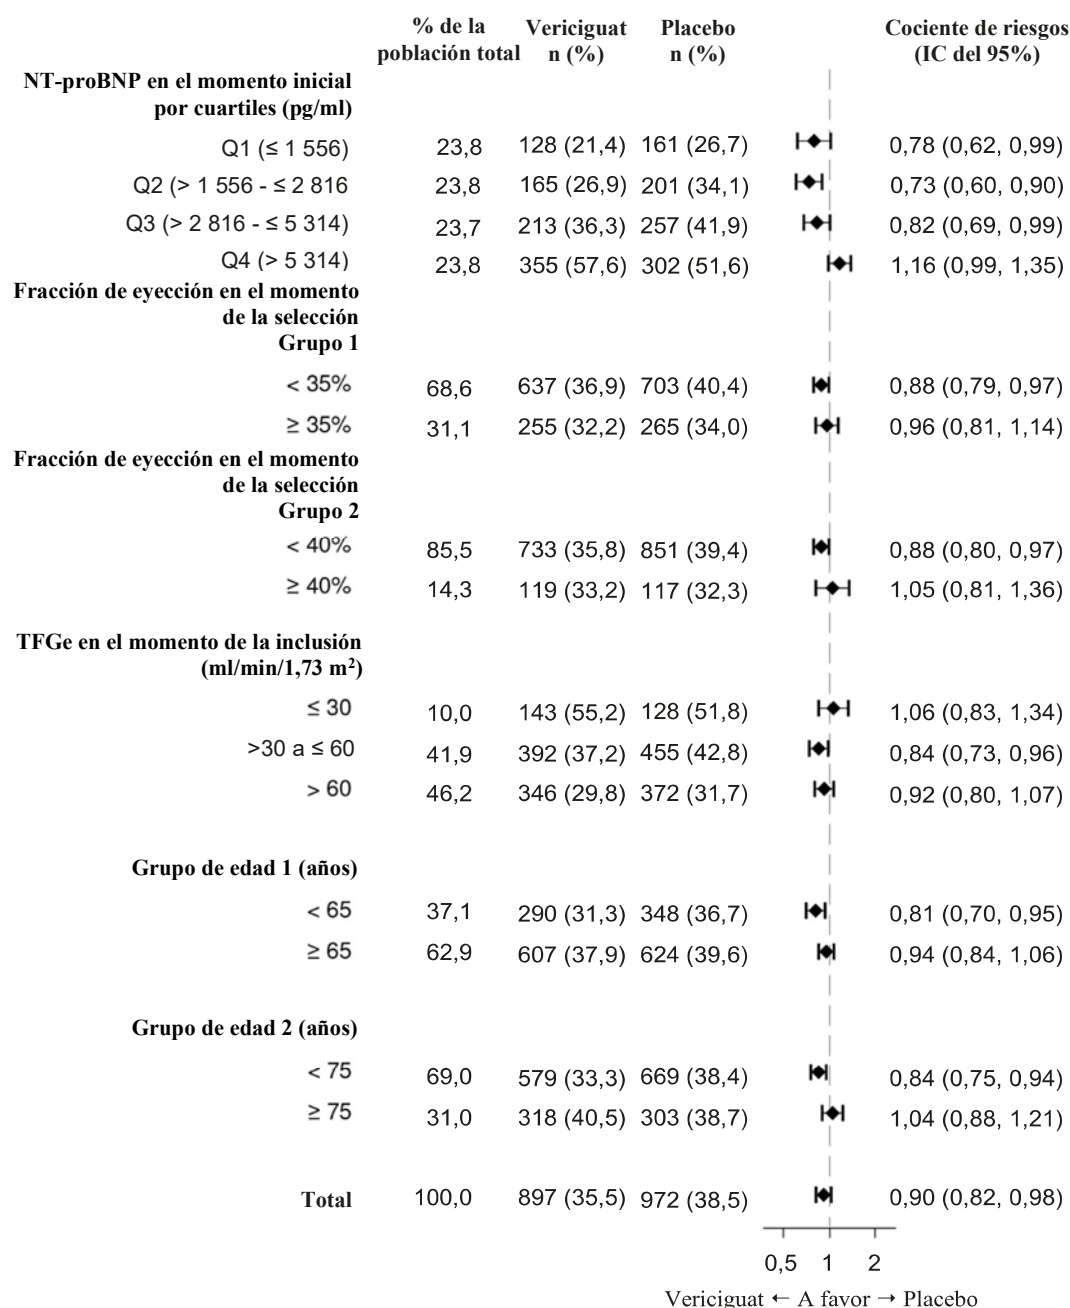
| | % de la población total | Vericiguat n (%) | Placebo n (%) | Cociente de riesgos (IC del 95%) |
|---|---|---|---|---|
| **NT-proBNP en el momento inicial por cuartiles (pg/ml)** | | | | |
| Q1 (≤ 1 556) | 23,8 | 128 (21,4) | 161 (26,7) | 0,78 (0,62, 0,99) |
| Q2 (> 1 556 - ≤ 2 816 | 23,8 | 165 (26,9) | 201 (34,1) | 0,73 (0,60, 0,90) |
| Q3 (> 2 816 - ≤ 5 314) | 23,7 | 213 (36,3) | 257 (41,9) | 0,82 (0,69, 0,99) |
| Q4 (> 5 314) | 23,8 | 355 (57,6) | 302 (51,6) | 1,16 (0,99, 1,35) |
| **Fracción de eyección en el momento de la selección Grupo 1** | | | | |
| < 35% | 68,6 | 637 (36,9) | 703 (40,4) | 0,88 (0,79, 0,97) |
| ≥ 35% | 31,1 | 255 (32,2) | 265 (34,0) | 0,96 (0,81, 1,14) |
| **Fracción de eyección en el momento de la selección Grupo 2** | | | | |
| < 40% | 85,5 | 733 (35,8) | 851 (39,4) | 0,88 (0,80, 0,97) |
| ≥ 40% | 14,3 | 119 (33,2) | 117 (32,3) | 1,05 (0,81, 1,36) |
| **TFGe en el momento de la inclusión (ml/min/1,73 m$^2$)** | | | | |
| ≤ 30 | 10,0 | 143 (55,2) | 128 (51,8) | 1,06 (0,83, 1,34) |
| >30 a ≤ 60 | 41,9 | 392 (37,2) | 455 (42,8) | 0,84 (0,73, 0,96) |
| > 60 | 46,2 | 346 (29,8) | 372 (31,7) | 0,92 (0,80, 1,07) |
| **Grupo de edad 1 (años)** | | | | |
| < 65 | 37,1 | 290 (31,3) | 348 (36,7) | 0,81 (0,70, 0,95) |
| ≥ 65 | 62,9 | 607 (37,9) | 624 (39,6) | 0,94 (0,84, 1,06) |
| **Grupo de edad 2 (años)** | | | | |
| < 75 | 69,0 | 579 (33,3) | 669 (38,4) | 0,84 (0,75, 0,94) |
| ≥ 75 | 31,0 | 318 (40,5) | 303 (38,7) | 1,04 (0,88, 1,21) |
| **Total** | 100,0 | 897 (35,5) | 972 (38,5) | 0,90 (0,82, 0,98) |

0,5 1 2

Vericiguat ← A favor → Placebo